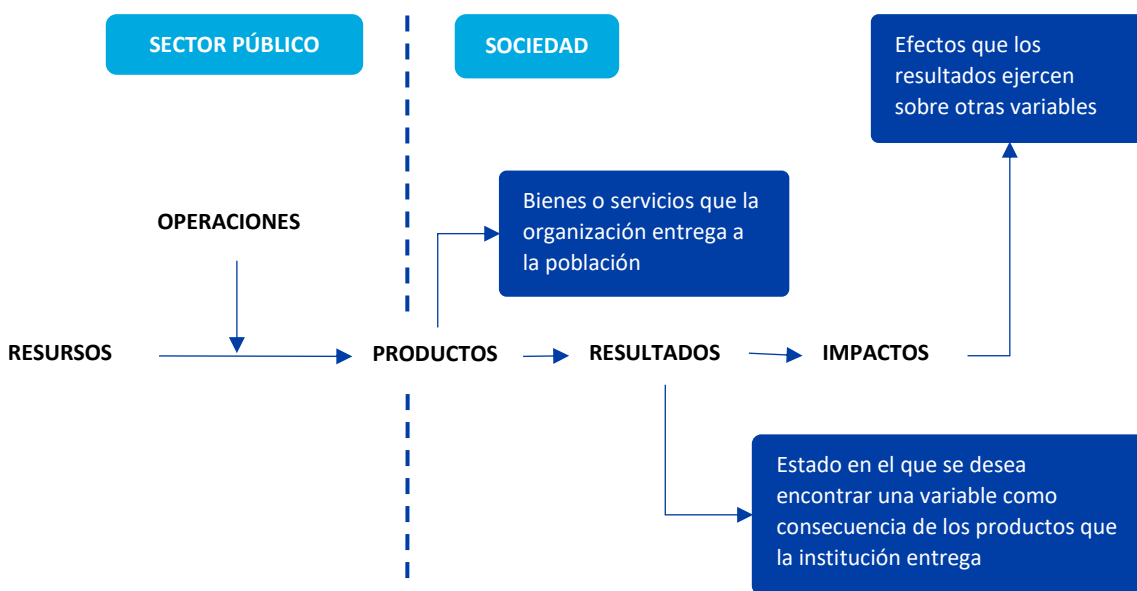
SECTOR PÚBLICO

SOCIEDAD

Efectos que los resultados ejercen sobre otras variables

OPERACIONES

Bienes o servicios que la organización entrega a la población

RESURSOS

PRODUCTOS

RESULTADOS

IMPACTOS

Estado en el que se desea encontrar una variable como consecuencia de los productos que la institución entrega